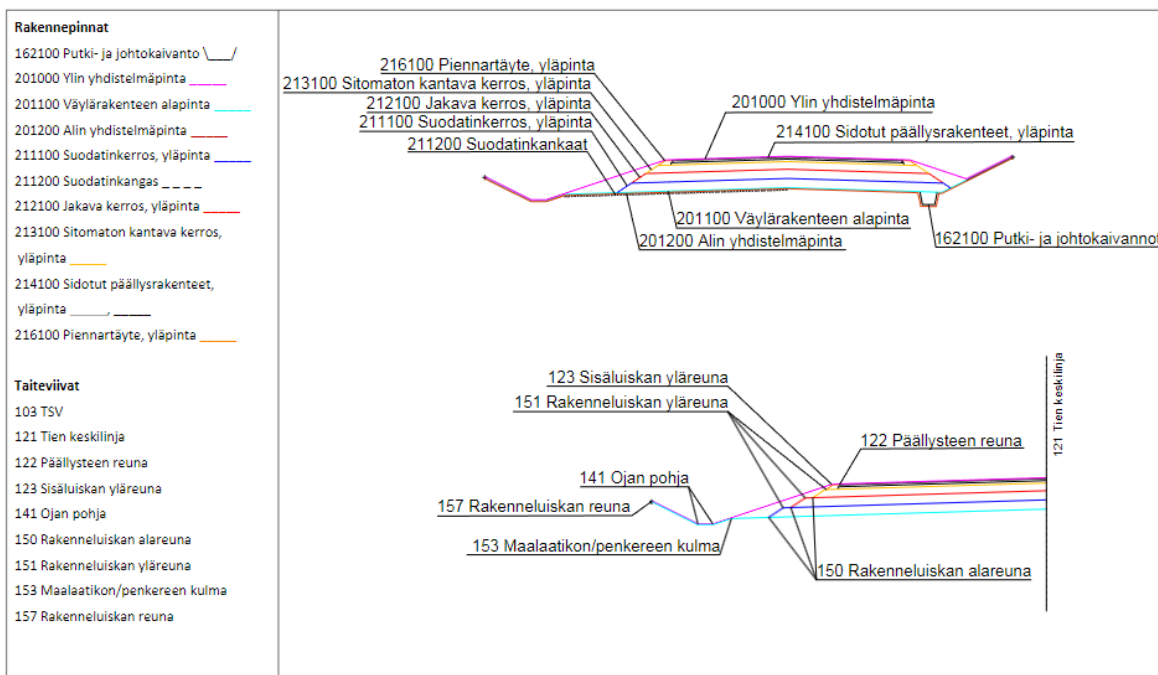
Rakennepinnat

162100 Putki- ja johtokaivanto \___/

201000 Ylin yhdistelmäpinta _____

201100 Väylärakenteen alapinta _____

201200 Alin yhdistelmäpinta _____

211100 Suodatinkerros, yläpinta _____

211200 Suodatinkangas _ _ _ _

212100 Jakava kerros, yläpinta _____

213100 Sitomaton kantava kerros, yläpinta _____

214100 Sidotut päällysrakenteet, yläpinta _____, _____

216100 Piennartäyte, yläpinta _____

Taiteviivat

103 TSV

121 Tien keskilinja

122 Päällysteen reuna

123 Sisäluiskan yläreuna

141 Ojan pohja

150 Rakenneluiskan alareuna

151 Rakenneluiskan yläreuna

153 Maalaatikon/penkereen kulma

157 Rakenneluiskan reuna

216100 Piennartäyte, yläpinta
213100 Sitomaton kantava kerros, yläpinta
212100 Jakava kerros, yläpinta
211100 Suodatinkerros, yläpinta
211200 Suodatinkankaat
201000 Ylin yhdistelmäpinta
214100 Sidotut päällysrakenteet, yläpinta
201100 Väylärakenteen alapinta
201200 Alin yhdistelmäpinta
162100 Putki- ja johtokaivannot

123 Sisäluiskan yläreuna
151 Rakenneluiskan yläreuna
121 Tien keskilinja
122 Päällysteen reuna
141 Ojan pohja
157 Rakenneluiskan reuna
153 Maalaatikon/penkereen kulma
150 Rakenneluiskan alareuna